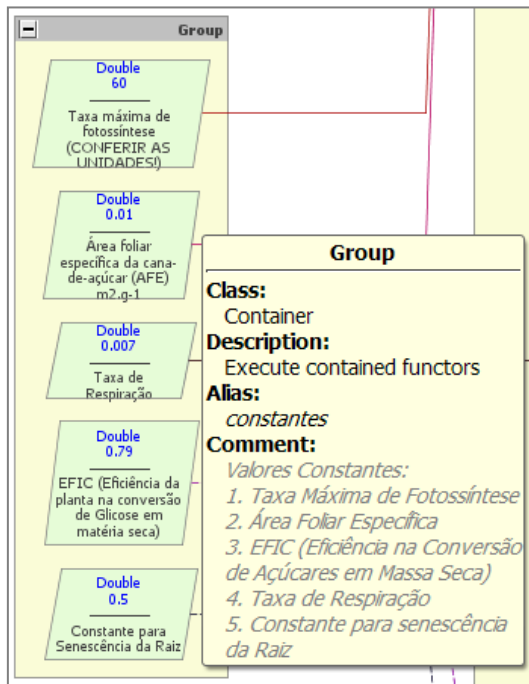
Group

Double
60
Taxa máxima de fotossíntese (CONFERIR AS UNIDADES!)

Double
0.01
Área foliar específica da cana-de-açúcar (AFE) m2.g-1

Double
0.007
Taxa de Respiração

Double
0.79
EFIC (Eficiência da planta na conversão de Glicose em matéria seca)

Double
0.5
Constante para Senescência da Raiz

Group
Class:
Container
Description:
Execute contained functors
Alias:
constantes
Comment:
Valores Constantes:
1. Taxa Máxima de Fotossíntese
2. Área Foliar Específica
3. EFIC (Eficiência na Conversão de Açúcares em Massa Seca)
4. Taxa de Respiração
5. Constante para senescência da Raiz